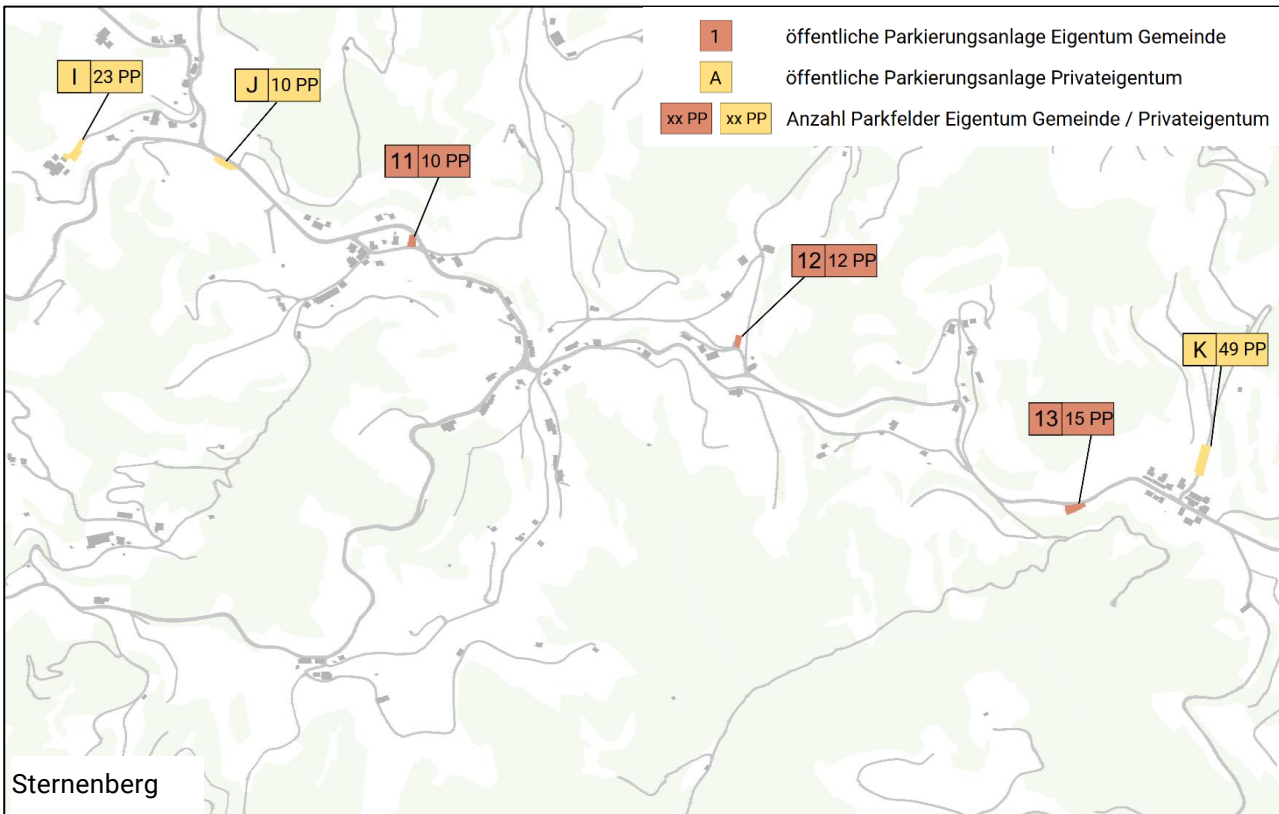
1 öffentliche Parkierungsanlage Eigentum Gemeinde
A öffentliche Parkierungsanlage Privateigentum
xx PP xx PP Anzahl Parkfelder Eigentum Gemeinde / Privateigentum

I 23 PP

J 10 PP

11 10 PP

12 12 PP

K 49 PP

13 15 PP

Sternenberg